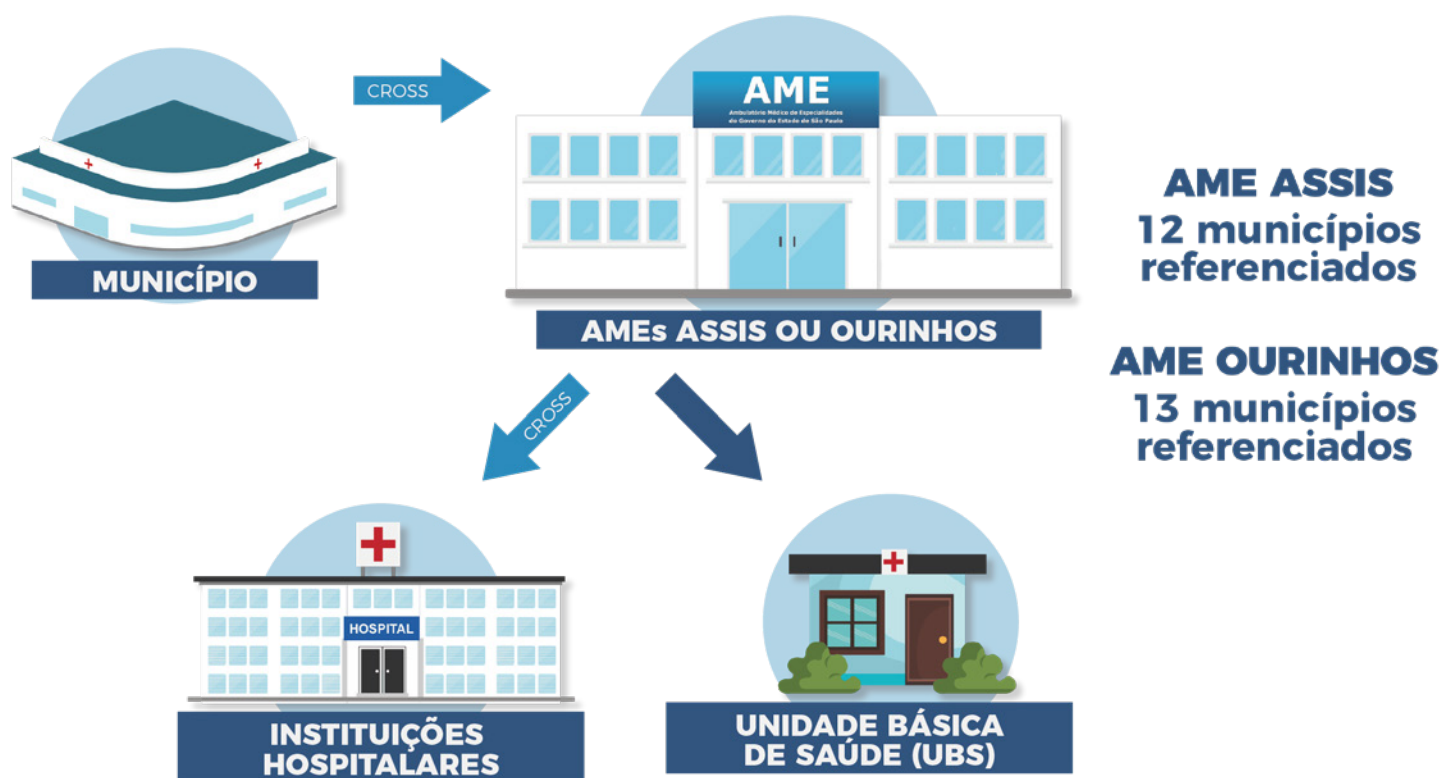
MUNICÍPIO

CROSS

AME
Ambulatório Médico de Especialidades do Governo do Estado de São Paulo

AMEs ASSIS OU OURINHOS

AME ASSIS
12 municípios referenciados

AME OURINHOS
13 municípios referenciados

CROSS

HOSPITAL

INSTITUIÇÕES HOSPITALARES

UNIDADE BÁSICA DE SAÚDE (UBS)